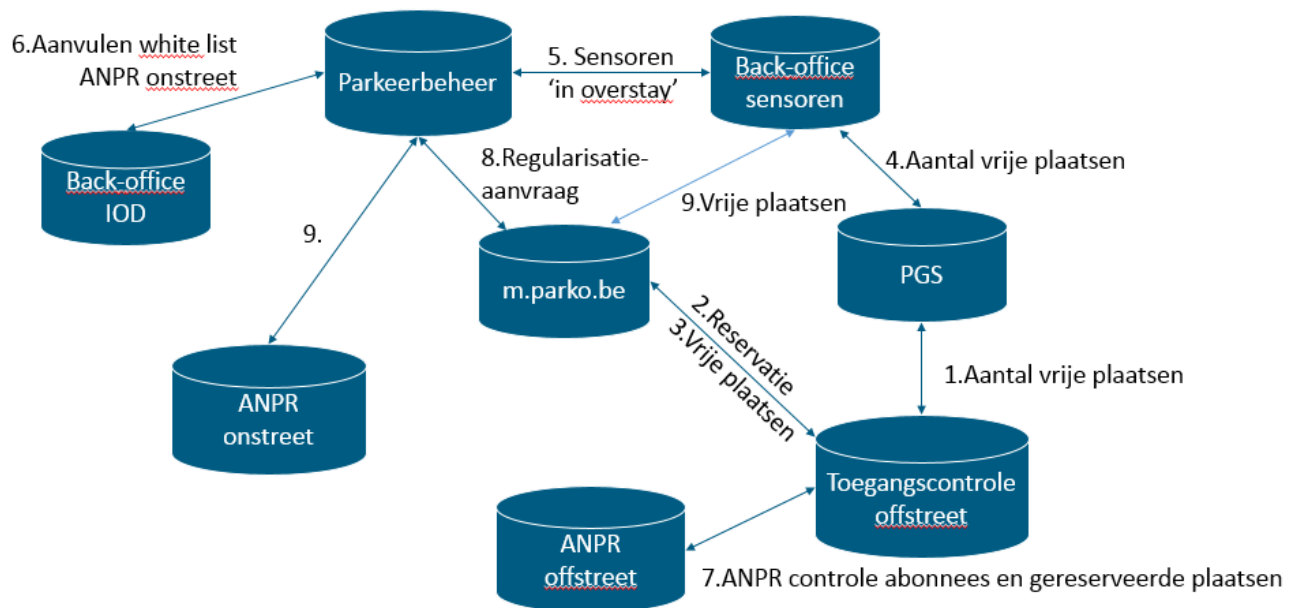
6.Aanvulen white list ANPR onstreet

Parkeerbeheer

5. Sensoren 'in overstay'

Back-office sensoren

Back-office IOD

8.Regularisatie-aanvraag

4.Aantal vrije plaatsen

9.Vrije plaatsen

9.

m.parko.be

PGS

2.Reservatie

3.Vrije plaatsen

1.Aantal vrije plaatsen

ANPR onstreet

Toegangscontrole offstreet

ANPR offstreet

7.ANPR controle abonnees en gereserveerde plaatsen